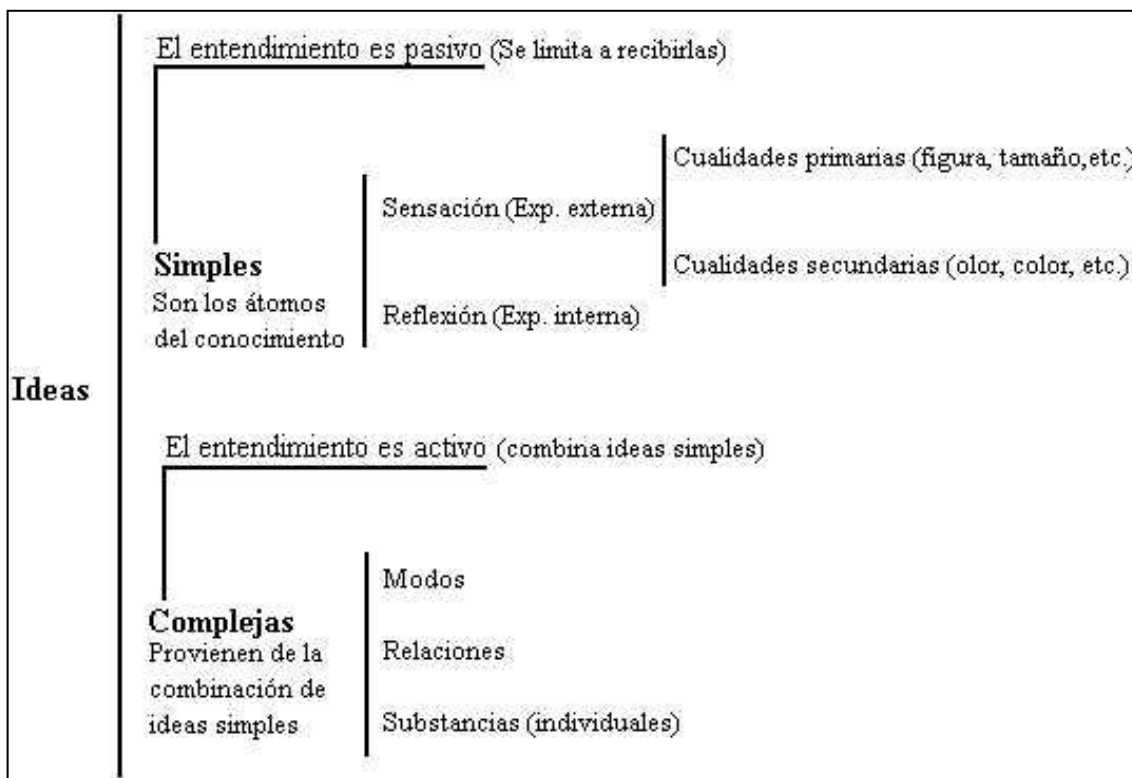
Ideas

El entendimiento es pasivo (Se limita a recibirlas)

Simples
Son los átomos del conocimiento

Sensación (Exp. externa)

Cualidades primarias (figura, tamaño,etc.)

Cualidades secundarias (olor, color, etc.)

Reflexión (Exp. interna)

El entendimiento es activo (combina ideas simples)

Complejas
Provienen de la combinación de ideas simples

Modos

Relaciones

Substancias (individuales)